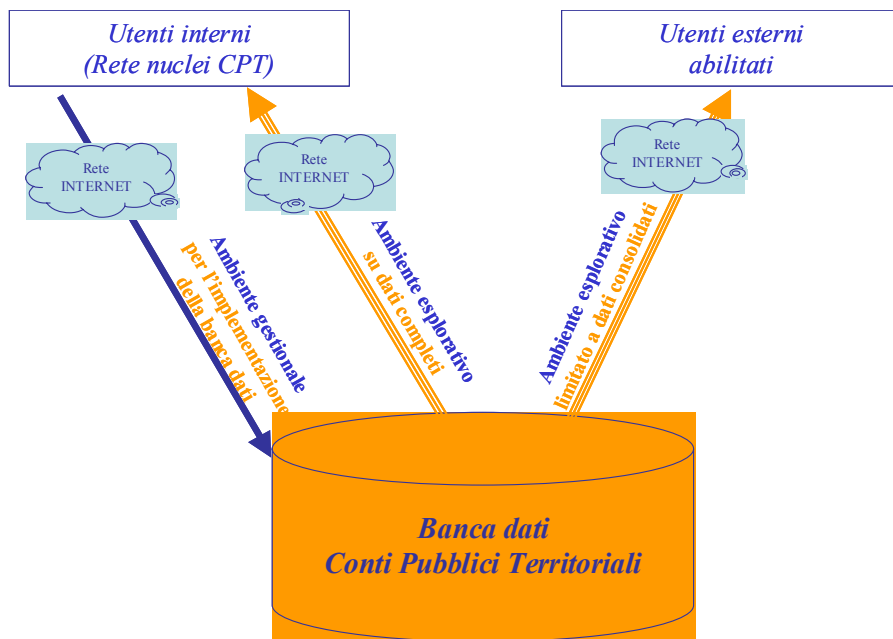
Utenti interni
(Rete nuclei CPT)

Utenti esterni
abilitati

Rete
INTERNET

Rete
INTERNET

Rete
INTERNET

Ambiente gestionale
per l'implementazione
della banca dati

Ambiente esplorativo
su dati completi

Ambiente esplorativo
limitato a dati consolidati

Banca dati
Conti Pubblici Territoriali